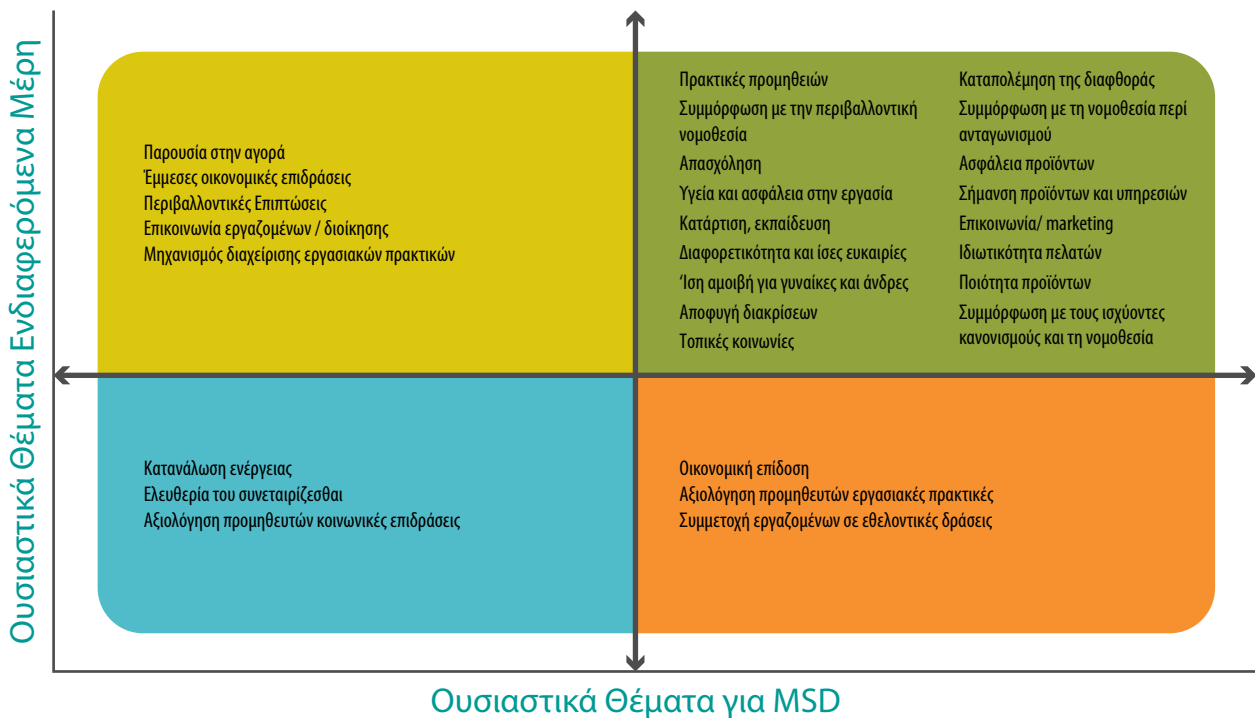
Ουσιαστικά Θέματα Ενδιαφερόμενα Μέρη

Παρουσία στην αγορά
Έμμεσες οικονομικές επιδράσεις
Περιβαλλοντικές Επιπτώσεις
Επικοινωνία εργαζομένων / διοίκησης
Μηχανισμός διαχείρισης εργασιακών πρακτικών

Πρακτικές προμηθειών
Συμμόρφωση με την περιβαλλοντική νομοθεσία
Απασχόληση
Υγεία και ασφάλεια στην εργασία
Κατάρτιση, εκπαίδευση
Διαφορετικότητα και ίσες ευκαιρίες
'Ιση αμοιβή για γυναίκες και άνδρες
Αποφυγή διακρίσεων
Τοπικές κοινωνίες

Καταπολέμηση της διαφθοράς
Συμμόρφωση με τη νομοθεσία περί ανταγωνισμού
Ασφάλεια προϊόντων
Σήμανση προϊόντων και υπηρεσιών
Επικοινωνία/ marketing
Ιδιωτικότητα πελατών
Ποιότητα προϊόντων
Συμμόρφωση με τους ισχύοντες κανονισμούς και τη νομοθεσία

Κατανάλωση ενέργειας
Ελευθερία του συνεταιρίζεσθαι
Αξιολόγηση προμηθευτών κοινωνικές επιδράσεις

Οικονομική επίδοση
Αξιολόγηση προμηθευτών εργασιακές πρακτικές
Συμμετοχή εργαζομένων σε εθελοντικές δράσεις

Ουσιαστικά Θέματα για MSD